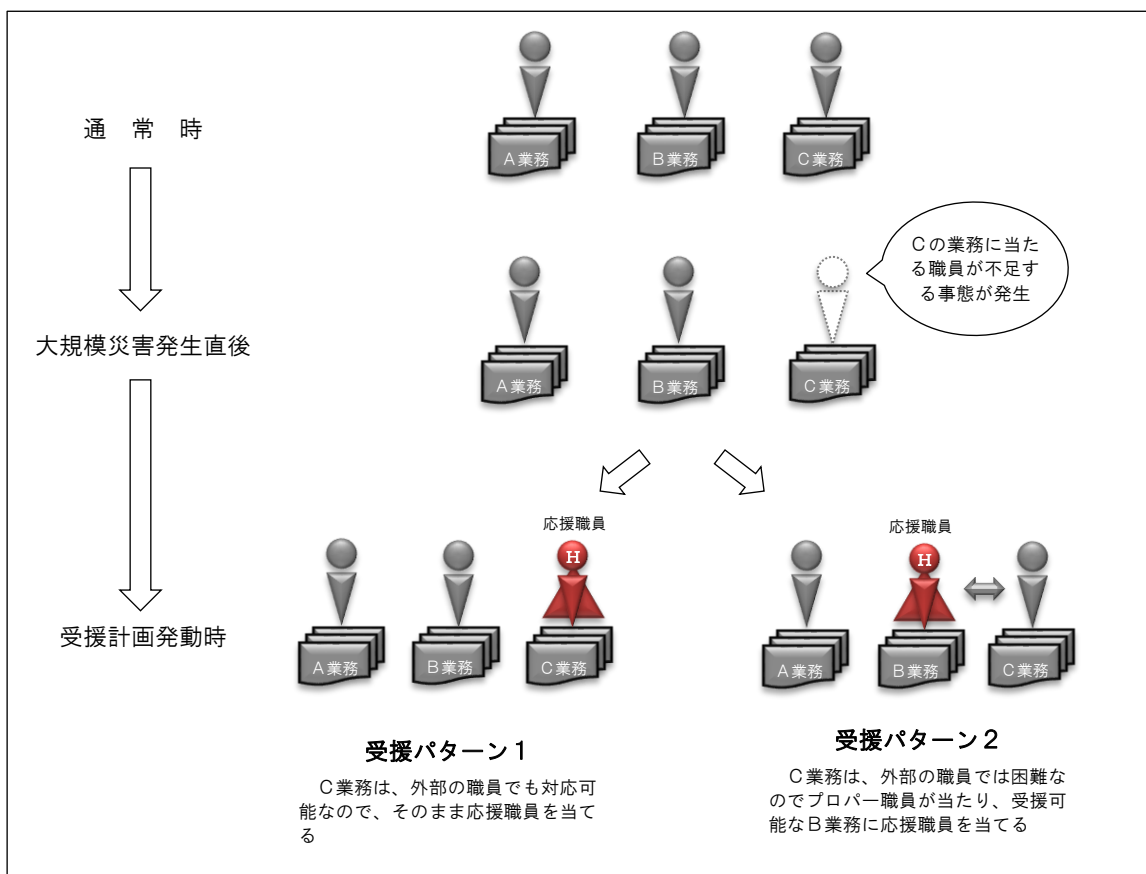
通 常 時

A業務

B業務

C業務

大規模災害発生直後

Cの業務に当たる職員が不足する事態が発生

A業務

B業務

C業務

受援計画発動時

応援職員

H

A業務

B業務

C業務

応援職員

H

A業務

B業務

C業務

受援パターン1

C業務は、外部の職員でも対応可能なので、そのまま応援職員を当てる

受援パターン2

C業務は、外部の職員では困難なのでプロパー職員が当たり、受援可能なB業務に応援職員を当てる